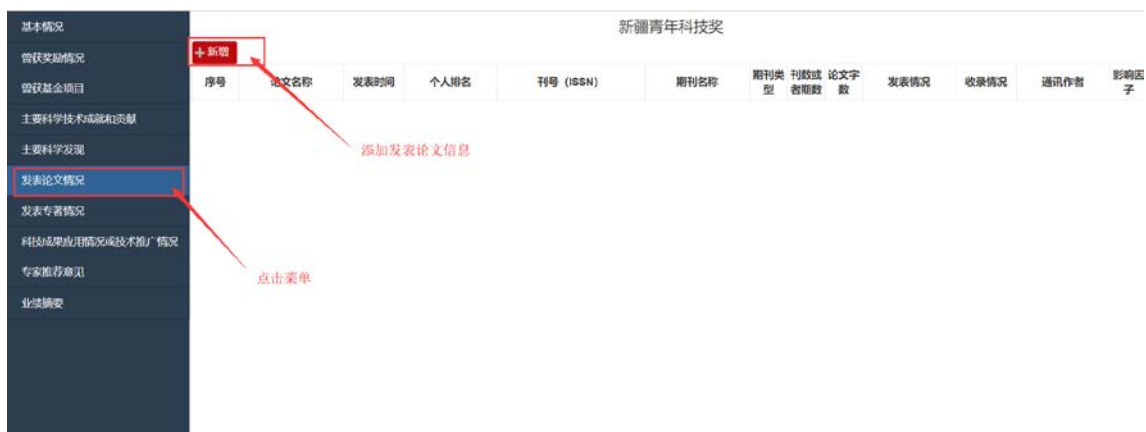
基本情况
曾获奖励情况
曾获基金项目
主要科学技术成就和贡献
主要科学发现
发表论文情况
发表专著情况
科技成果应用情况或技术推广情况
专家推荐意见
业绩摘要

新疆青年科技奖

+ 新增

| 序号 | 论文名称 | 发表时间 | 个人排名 | 刊号（ISSN） | 期刊名称 | 期刊类型 | 刊数或者期数 | 论文字数 | 发表情况 | 收录情况 | 通讯作者 | 影响因子 |
|---|---|---|---|---|---|---|---|---|---|---|---|---|

添加发表论文信息

点击菜单